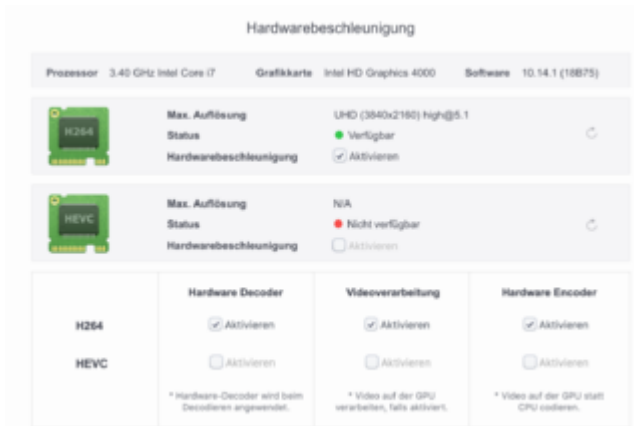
Hardwarebeschleunigung

Prozessor 3.40 GHz Intel Core i7 Grafikkarte Intel HD Graphics 4000 Software 10.14.1 (18B75)

H264

Max. Auflösung UHD (3840x2160) high@5.1
Status Verfügbar
Hardwarebeschleunigung Aktivieren

HEVC

Max. Auflösung N/A
Status Nicht verfügbar
Hardwarebeschleunigung Aktivieren

| | Hardware Decoder | Videoverarbeitung | Hardware Encoder |
|---|---|---|---|
| H264 | Aktivieren | Aktivieren | Aktivieren |
| HEVC | Aktivieren | Aktivieren | Aktivieren |
| | * Hardware-Decoder wird beim Decodieren angewendet. | * Video auf der GPU verarbeiten, falls aktiviert. | * Video auf der GPU statt CPU codieren. |